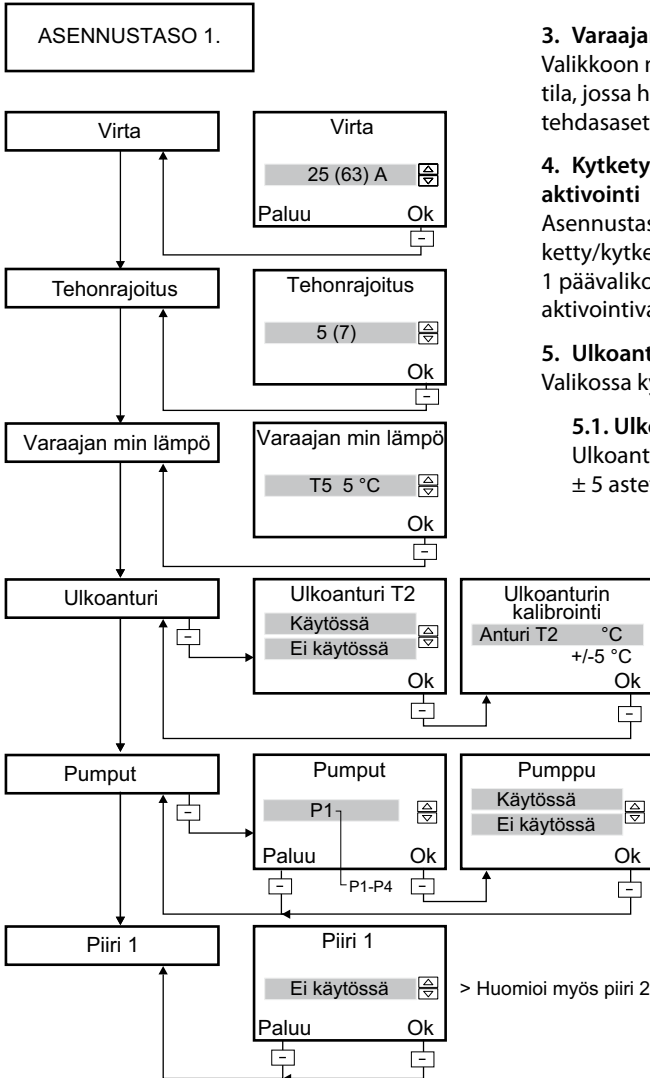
ASENNUSTASO 1.

Virta

Virta

25 (63) A

Paluu Ok

Tehonrajoitus

Tehonrajoitus

5 (7)

Ok

Varaajan min lämpö

Varaajan min lämpö

T5 5 °C

Ok

Ulkoanturi

Ulkoanturi T2

Käytössä

Ei käytössä

Ok

Ulkoanturin kalibrointi

Anturi T2 °C

+/-5 °C

Ok

Pumput

Pumput

P1

Paluu Ok

P1-P4

Pumppu

Käytössä

Ei käytössä

Ok

Piiri 1

Piiri 1

Ei käytössä

Paluu Ok

> Huomioi myös piiri 2

3. Varaaja

Valikkoon n

tila, jossa h

tehdasaset

4. Kytkety

aktivointi

Asennustas

ketty/kytke

1 päävaliko

aktivointiva

5. Ulkoant

Valikossa ky

5.1. Ulko

Ulkoant

± 5 aste